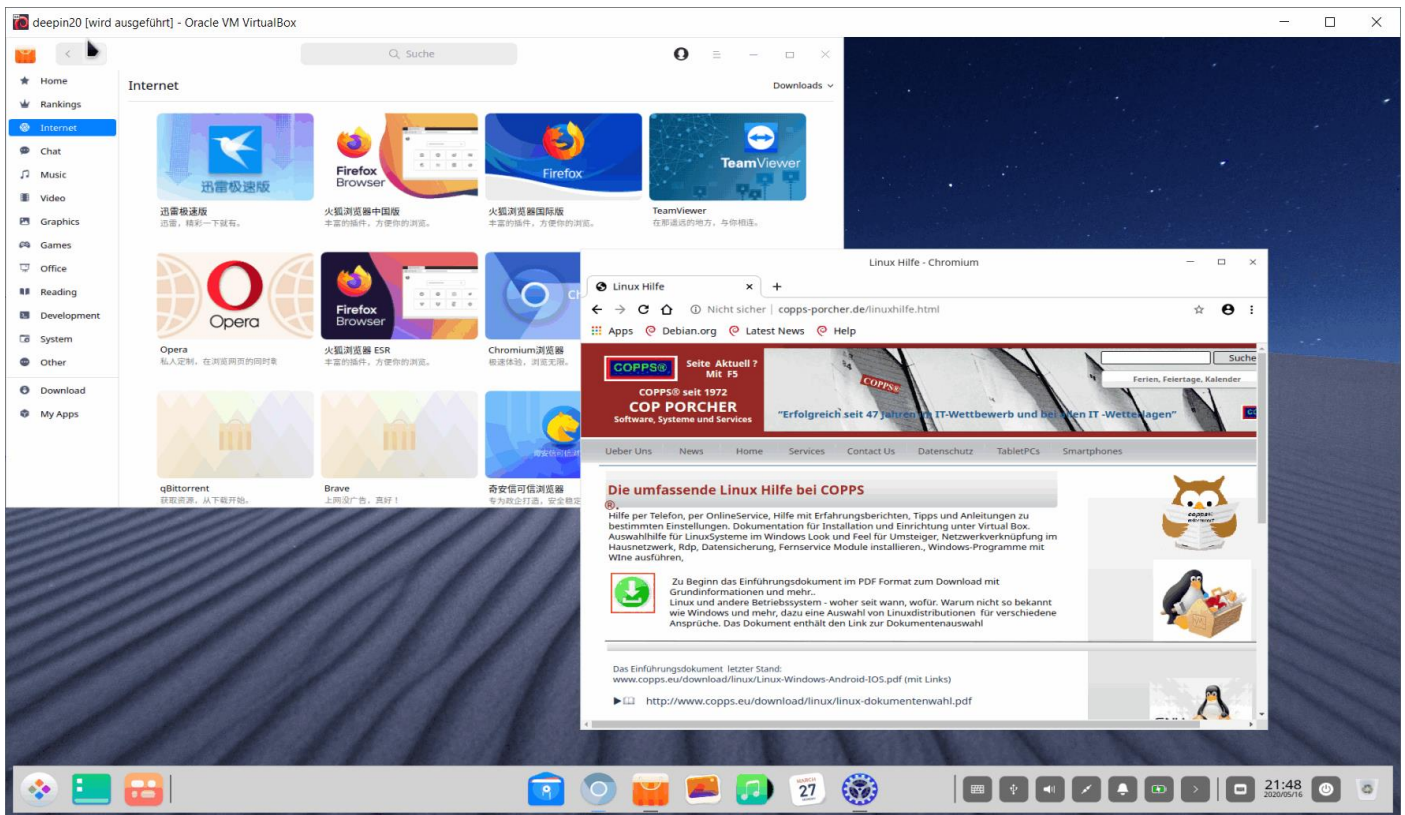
deepin20 [wird ausgeführt] - Oracle VM VirtualBox

Suche

Home
Rankings
Internet
Chat
Music
Video
Graphics
Games
Office
Reading
Development
System
Other
Download
My Apps

Internet

Downloads

迅雷极速版
Firefox Browser
Firefox
TeamViewer

迅雷极速版
迅雷，精彩一下就有。
火狐浏览器中国版
丰富的插件，方便你的浏览。
火狐浏览器国际版
丰富的插件，方便你的浏览。
TeamViewer
在那遥远的地方，与你相连。

Opera
Firefox Browser

Opera
私人定制，在浏览网页的同时享
火狐浏览器 ESR
丰富的插件，方便你的浏览。
Chromium浏览器
极速体验，浏览无限。

qBittorrent
获取资源，从下载开始。
Brave
上网没广告，真好！
奇安信可信浏览器
专为政企打造，安全稳定

Linux Hilfe - Chromium

Linux Hilfe
Nicht sicher | copps-porcher.de/linuxhilfe.html
Apps Debian.org Latest News Help

COPPS®
Seite Aktuell ? Mit F5
COPPS® seit 1972
COP PORCHER
Software, Systeme und Services
Suche
Ferien, Feiertage, Kalender
"Erfolgreich seit 47 Jahren im IT-Wettbewerb und bei allen IT -Wetterlagen"

Ueber Uns News Home Services Contact Us Datenschutz TabletPCs Smartphones

Die umfassende Linux Hilfe bei COPPS ®.

Hilfe per Telefon, per OnlineService, Hilfe mit Erfahrungsberichten, Tipps und Anleitungen zu bestimmten Einstellungen. Dokumentation für Installation und Einrichtung unter Virtual Box. Auswahlhilfe für LinuxSysteme im Windows Look und Feel für Umsteiger, Netzwerkverknüpfung im Hausnetzwerk, Rdp, Datensicherung, Fernservice Module installieren., Windows-Programme mit WIne ausführen,

Zu Beginn das Einführungsdokument im PDF Format zum Download mit Grundinformationen und mehr..
Linux und andere Betriebssystem - woher seit wann, wofür. Warum nicht so bekannt wie Windows und mehr, dazu eine Auswahl von Linuxdistributionen für verschiedene Ansprüche. Das Dokument enthält den Link zur Dokumentenauswahl

Das Einführungsdokument letzter Stand:
www.copps.eu/download/linux/Linux-Windows-Android-IOS.pdf (mit Links)

http://www.copps.eu/download/linux/linux-dokumentenwahl.pdf

27
21:48
2020/05/16